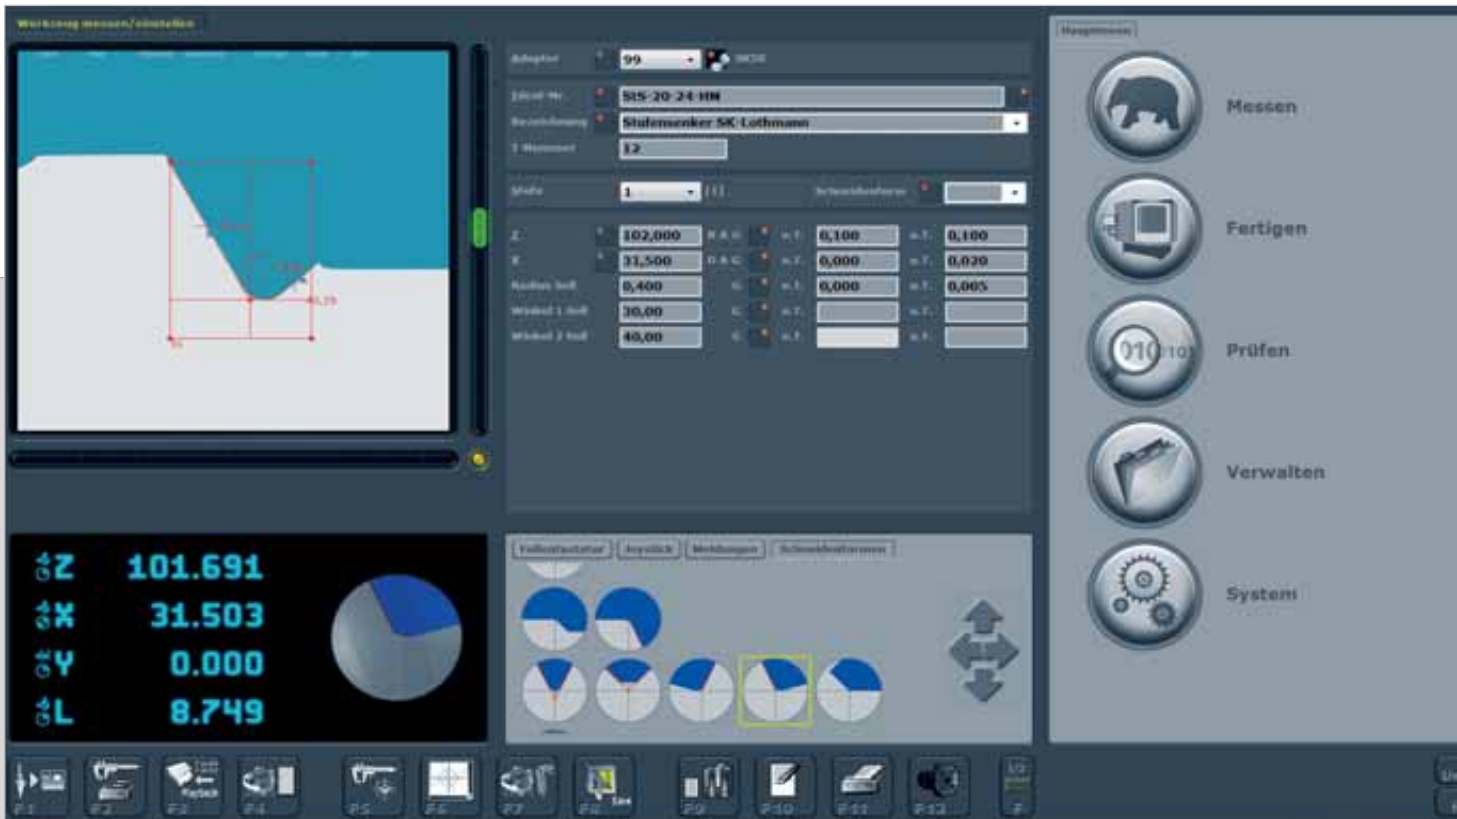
Werkzeug messen/einstellen

Adapter 99 SK50

Ident-Nr. SIS-20-24-HM

Bezeichnung Stufensenker SK Lothmann

T-Nummer 12

Stufe 1 (1) Schneidenform

| | | | | | | |
|---|---|---|---|---|---|---|
| Z | 102,000 | | u.T. | 0,100 | o.T. | 0,100 |
| X | 31,500 | | u.T. | 0,000 | o.T. | 0,020 |
| Radius Soll | 0,400 | | u.T. | 0,000 | o.T. | 0,005 |
| Winkel 1 Soll | 30,00 | | u.T. | | o.T. | |
| Winkel 2 Soll | 40,00 | | u.T. | | o.T. | |

Z 101.691
X 31.503
Y 0.000
L 8.749

Vollbildtastatur Anschluss Meldungen Schneidenformen

Hauptmenü

Messen

Fertigen

Prüfen

Verwalten

System

F1 F2 F3 F4 F5 F6 F7 F8 F9 F10 F11 F12